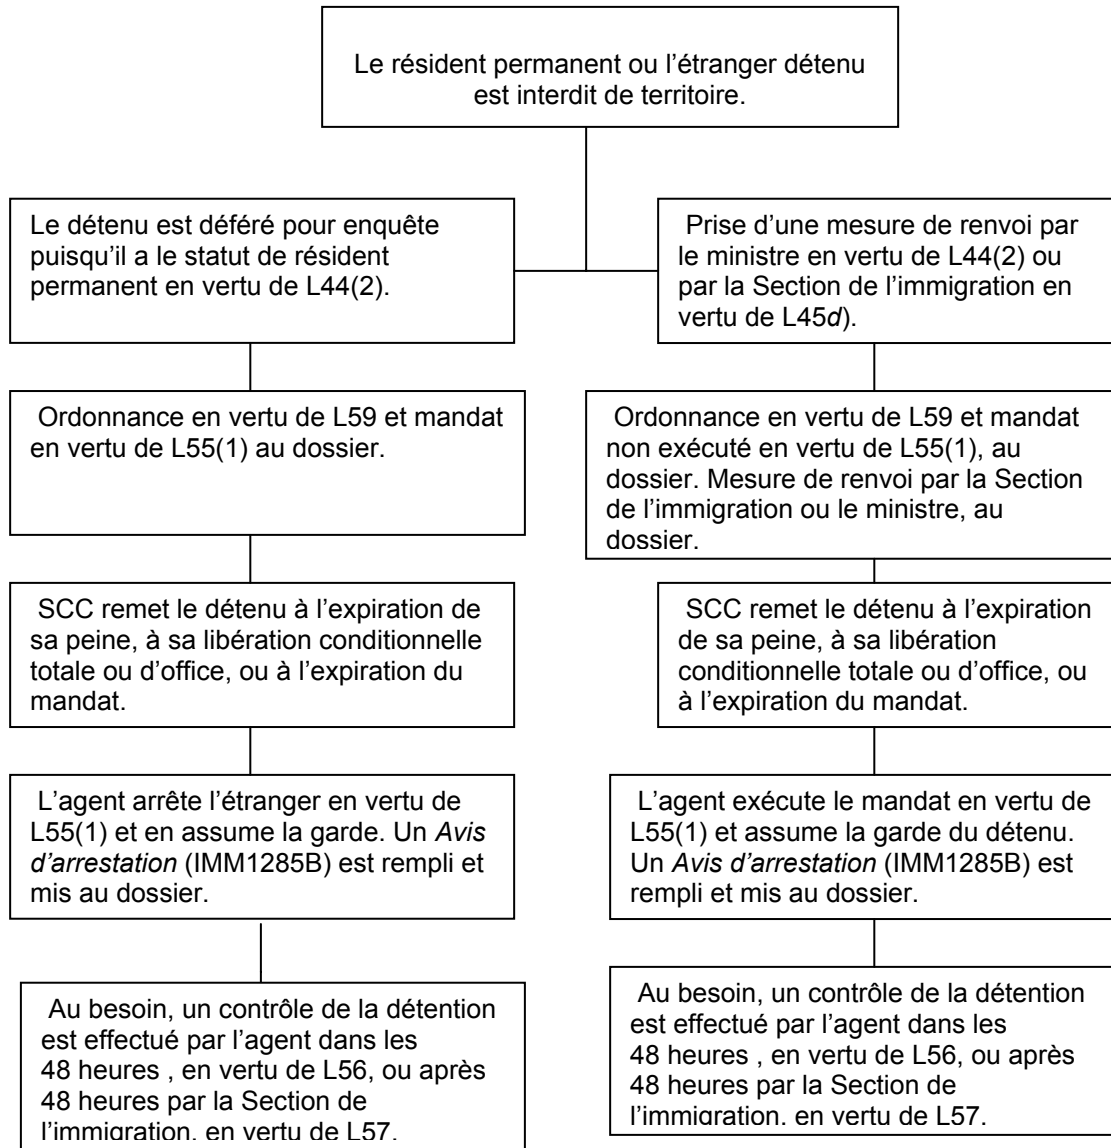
Le résident permanent ou l'étranger détenu est interdit de territoire.

Le détenu est déféré pour enquête puisqu'il a le statut de résident permanent en vertu de L44(2).

Ordonnance en vertu de L59 et mandat en vertu de L55(1) au dossier.

SCC remet le détenu à l'expiration de sa peine, à sa libération conditionnelle totale ou d'office, ou à l'expiration du mandat.

L'agent arrête l'étranger en vertu de L55(1) et en assume la garde. Un *Avis d'arrestation* (IMM1285B) est rempli et mis au dossier.

Au besoin, un contrôle de la détention est effectué par l'agent dans les 48 heures , en vertu de L56, ou après 48 heures par la Section de l'immigration, en vertu de L57.

Prise d'une mesure de renvoi par le ministre en vertu de L44(2) ou par la Section de l'immigration en vertu de L45*d*).

Ordonnance en vertu de L59 et mandat non exécuté en vertu de L55(1), au dossier. Mesure de renvoi par la Section de l'immigration ou le ministre, au dossier.

SCC remet le détenu à l'expiration de sa peine, à sa libération conditionnelle totale ou d'office, ou à l'expiration du mandat.

L'agent exécute le mandat en vertu de L55(1) et assume la garde du détenu. Un *Avis d'arrestation* (IMM1285B) est rempli et mis au dossier.

Au besoin, un contrôle de la détention est effectué par l'agent dans les 48 heures , en vertu de L56, ou après 48 heures par la Section de l'immigration, en vertu de L57.